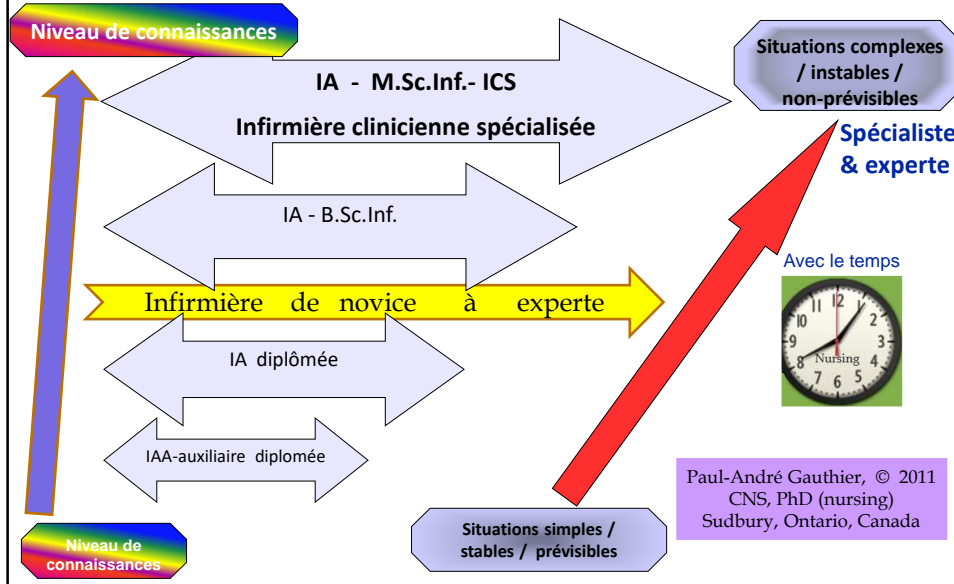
Niveau de connaissances

IA - M.Sc.Inf.- ICS

Infirmière clinicienne spécialisée

Situations complexes / instables / non-prévisibles

Spécialiste & experte

IA - B.Sc.Inf.

Avec le temps

Infirmière de novice à experte

12 1 2 3 4 5 6 7 8 9 10 11

Nursing

IA diplômée

IAA-auxiliaire diplomée

Paul-André Gauthier, © 2011
CNS, PhD (nursing)
Sudbury, Ontario, Canada

Situations simples / stables / prévisibles

Niveau de connaissances